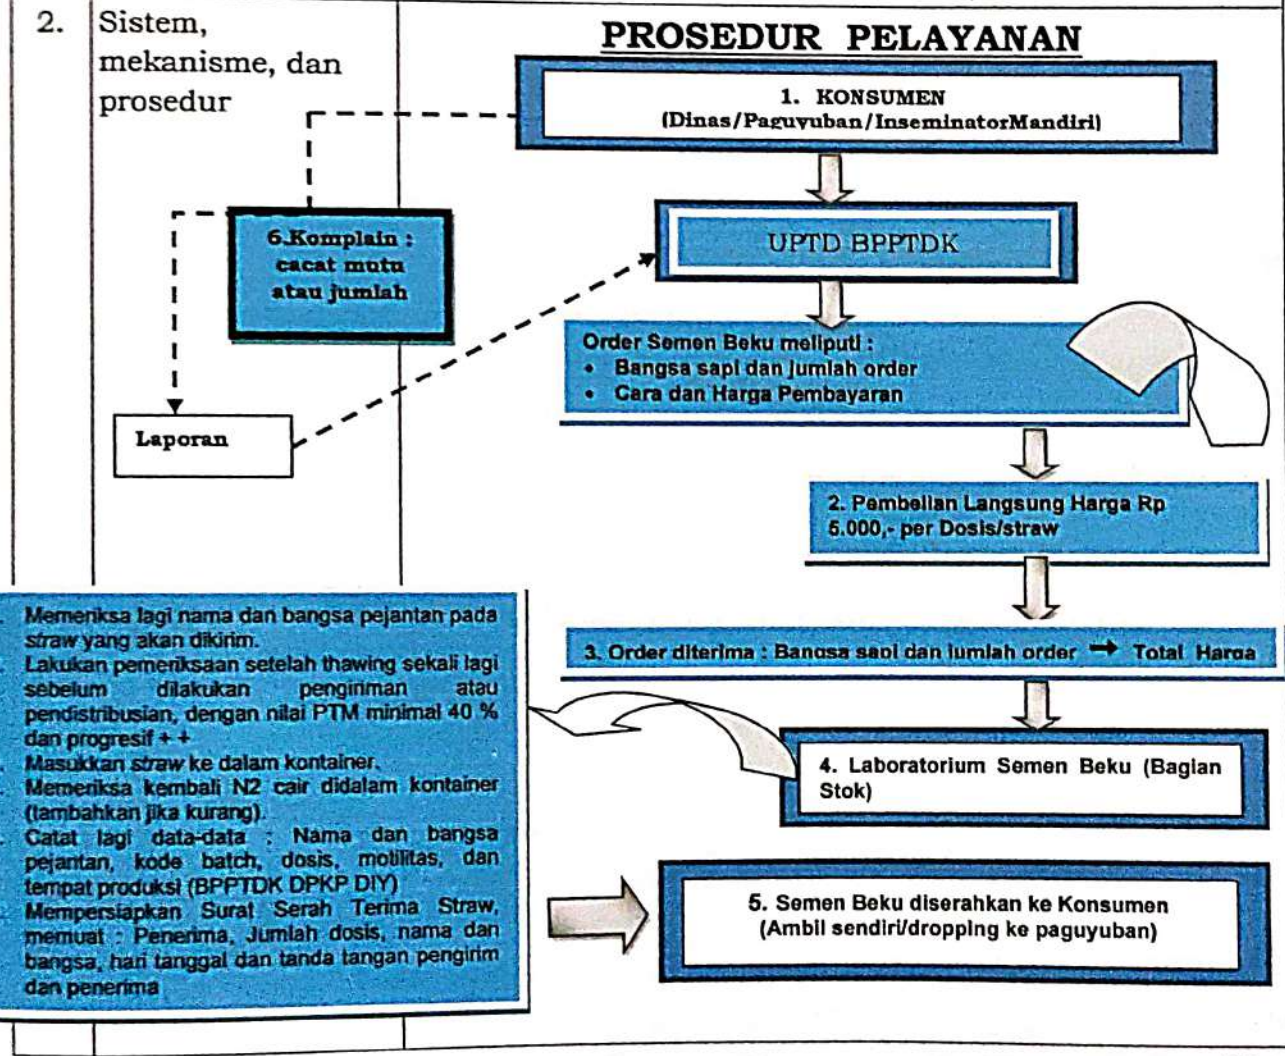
2. Sistem, mekanisme, dan prosedur

PROSEDUR PELAYANAN

1. KONSUMEN
(Dinas/Paguyuban/InseminatorMandiri)

UPTD BPPTDK

6.Komplain : cacat mutu atau jumlah

Order Semen Beku meliputi :
• Bangsa sapi dan jumlah order
• Cara dan Harga Pembayaran

Laporan

2. Pembelian Langsung Harga Rp 5.000,- per Dosis/straw

3. Order diterima : Bangsa sapi dan jumlah order → Total Harga

Memeriksa lagi nama dan bangsa pejantan pada straw yang akan dikirim.
Lakukan pemeriksaan setelah thawing sekali lagi sebelum dilakukan pengiriman atau pendistribusian, dengan nilai PTM minimal 40 % dan progresif + +
Masukkan straw ke dalam kontainer.
Memeriksa kembali N2 cair didalam kontainer (tambahkan jika kurang).
Catat lagi data-data : Nama dan bangsa pejantan, kode batch, dosis, motilitas, dan tempat produksi (BPPTDK DPKP DIY)
Mempersiapkan Surat Serah Terima Straw, memuat : Penerima, Jumlah dosis, nama dan bangsa, hari tanggal dan tanda tangan pengirim dan penerima

4. Laboratorium Semen Beku (Bagian Stok)

5. Semen Beku diserahkan ke Konsumen
(Ambil sendiri/dropping ke paguyuban)